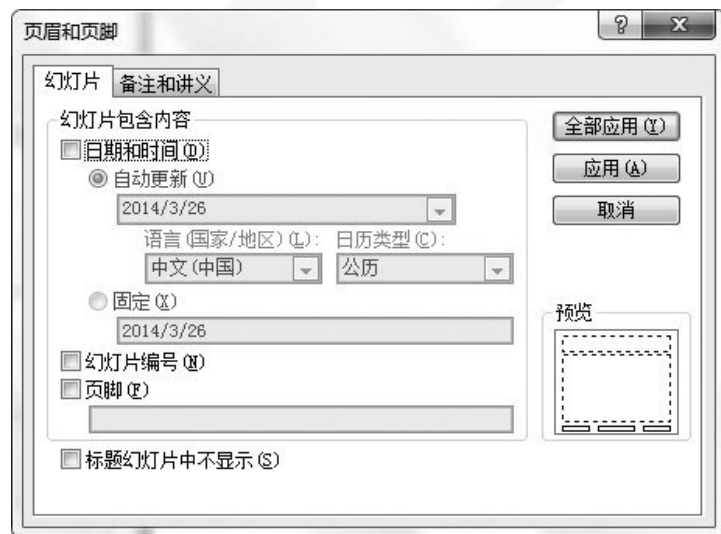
页眉和页脚

?

X

幻灯片

备注和讲义

幻灯片包含内容

日期和时间(D)

自动更新(U)

2014/3/26

语言(国家/地区)(L):

日历类型(C):

中文(中国)

公历

固定(X)

2014/3/26

幻灯片编号(N)

页脚(F)

标题幻灯片中不显示(S)

全部应用(Y)

应用(A)

取消

预览